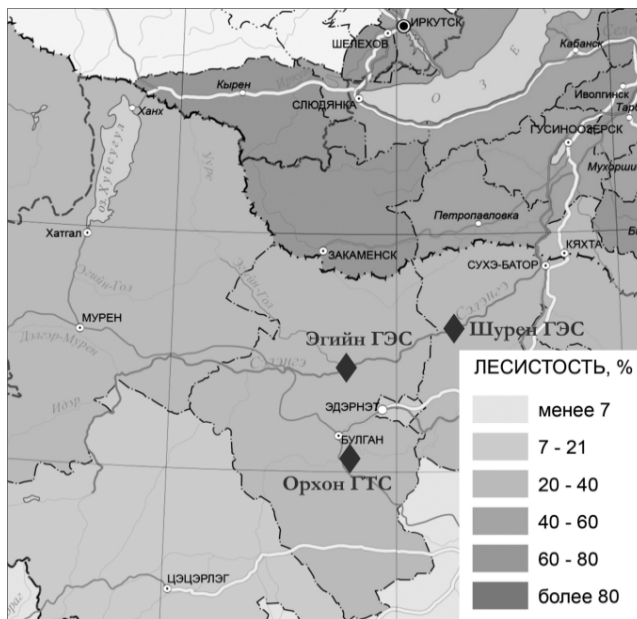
ИРКУТСК
ШЕЛЕХОВ
Кабанск
О З Е
Кырен
СЛЮДЯНКА
Иволгинск
Тар
Ханх
оз. Хубсугул
ГУСИНООЗЕРСК
Мухоршиб
Петропавловка
Хатгал
ЗАКАМЕНСК
КЯХТА
СУХЭ-БАТОР
МУРЕН
Шурен ГЭС
Эгийн ГЭС
ЛЕСИСТОСТЬ, %
ЭДЭРНЭТ
менее 7
БУЛГАН
7 - 21
Орхон ГТС
20 - 40
40 - 60
60 - 80
ЦЭЦЭРЛЭГ
более 80